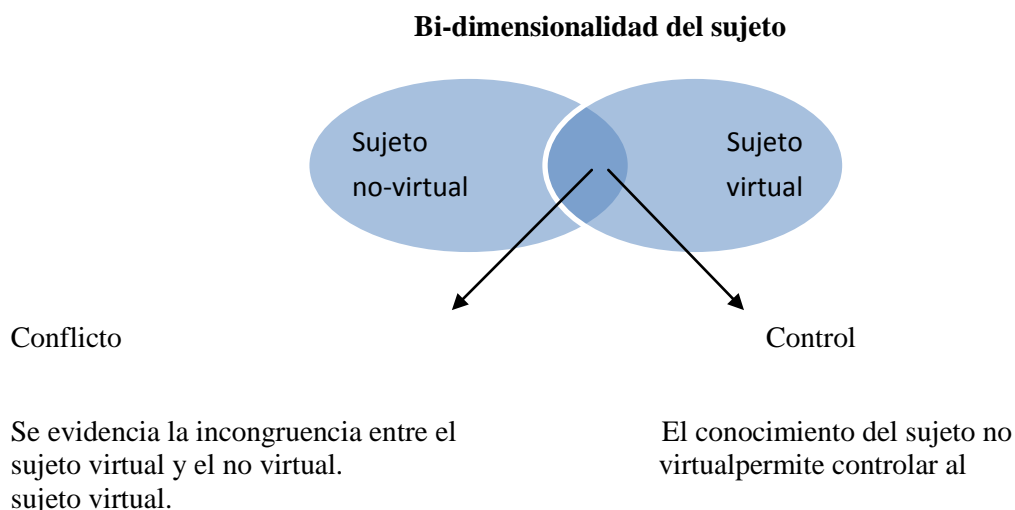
**Bi-dimensionalidad del sujeto**

Sujeto no-virtual

Sujeto virtual

Conflicto

Control

Se evidencia la incongruencia entre el sujeto virtual y el no virtual.

El conocimiento del sujeto no virtualpermite controlar al sujeto virtual.